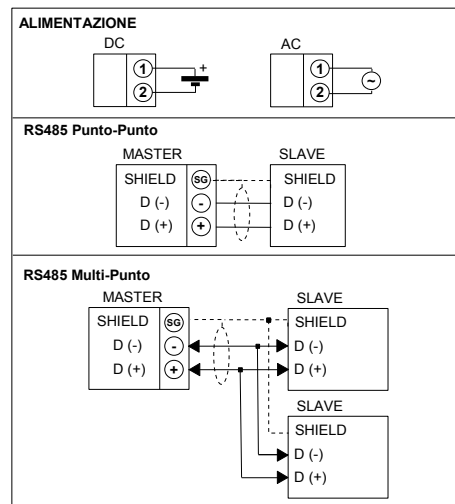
ALIMENTAZIONE

DC
1
2
+

AC
1
2
~

RS485 Punto-Punto

MASTER
SHIELD
D (-)
D (+)
SG
-
+

SLAVE
SHIELD
D (-)
D (+)

RS485 Multi-Punto

MASTER
SHIELD
D (-)
D (+)
SG
-
+

SLAVE
SHIELD
D (-)
D (+)

SLAVE
SHIELD
D (-)
D (+)